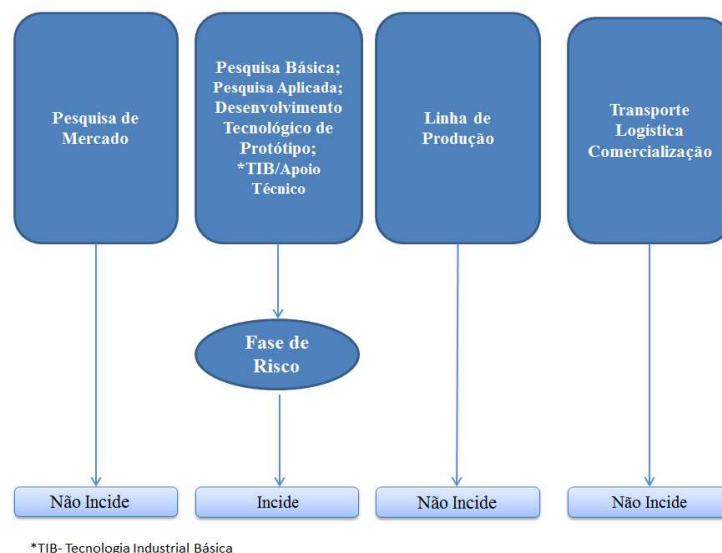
Pesquisa de Mercado

Pesquisa Básica; Pesquisa Aplicada; Desenvolvimento Tecnológico de Protótipo; *TIB/Apoio Técnico

Linha de Produção

Transporte Logística Comercialização

Fase de Risco

Não Incide

Incide

Não Incide

Não Incide

*TIB- Tecnologia Industrial Básica